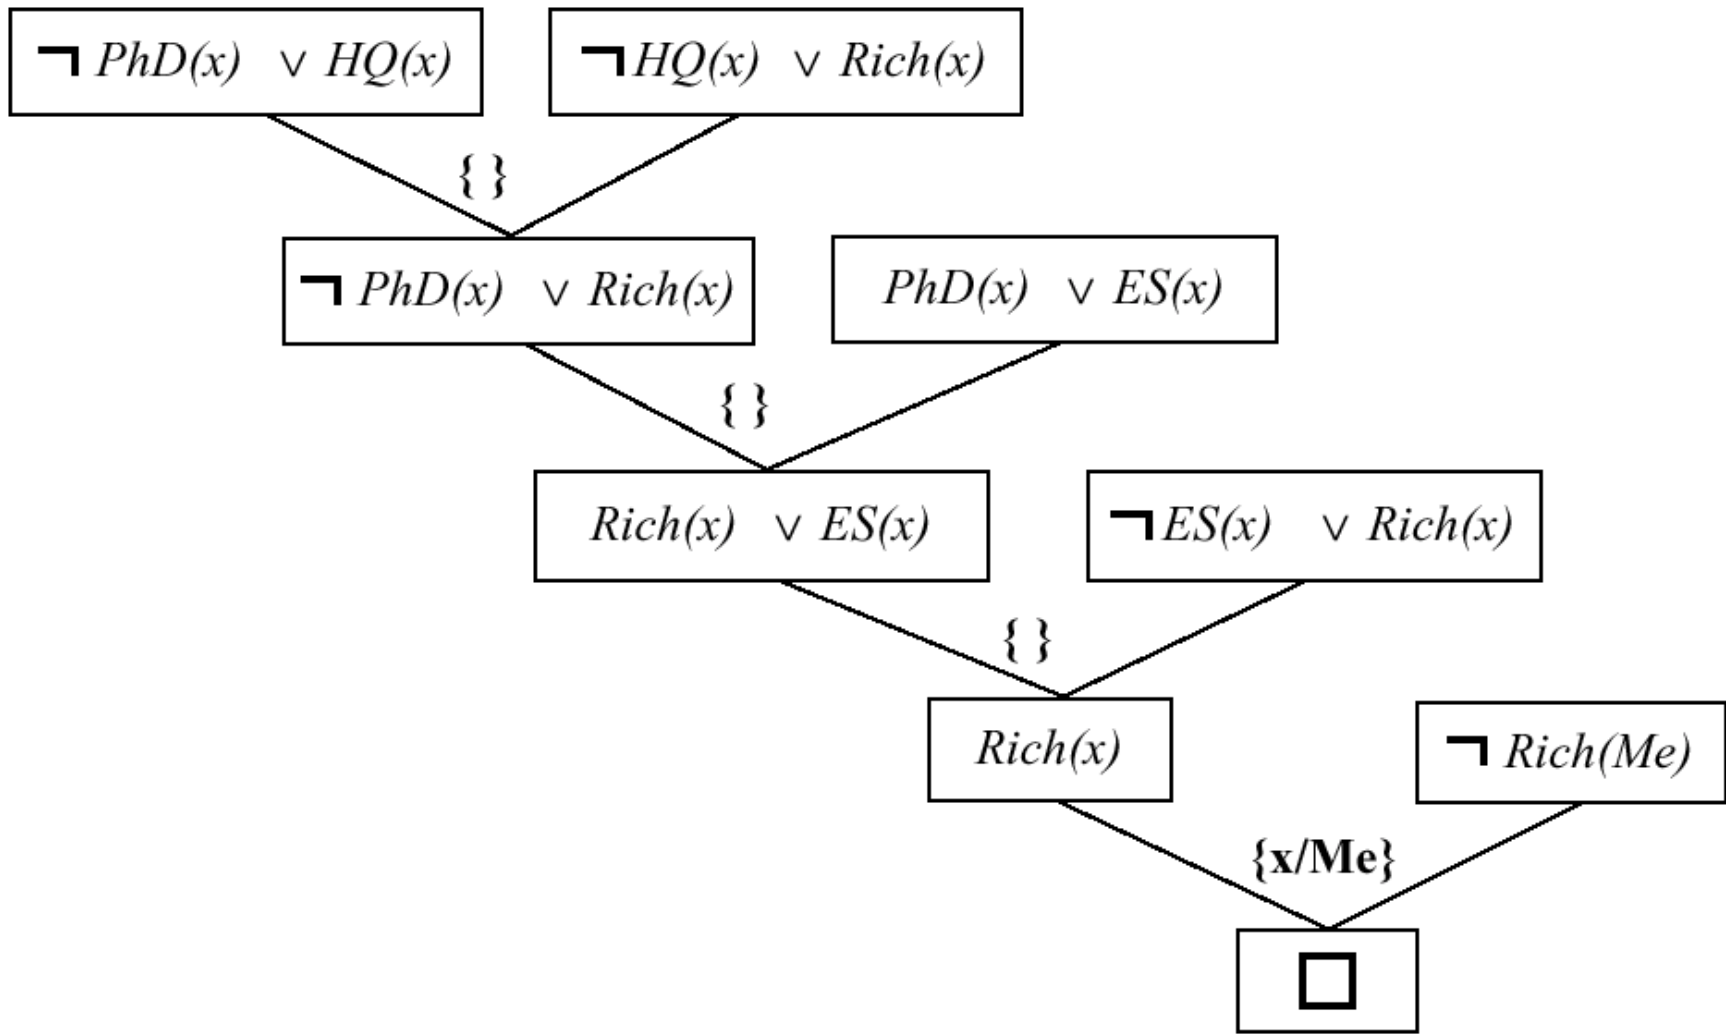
$\neg PhD(x) \vee HQ(x)$

$\neg HQ(x) \vee Rich(x)$

$\{\}$

$\neg PhD(x) \vee Rich(x)$

$PhD(x) \vee ES(x)$

$\{\}$

$Rich(x) \vee ES(x)$

$\neg ES(x) \vee Rich(x)$

$\{\}$

$Rich(x)$

$\neg Rich(Me)$

$\{x/Me\}$

$\Box$